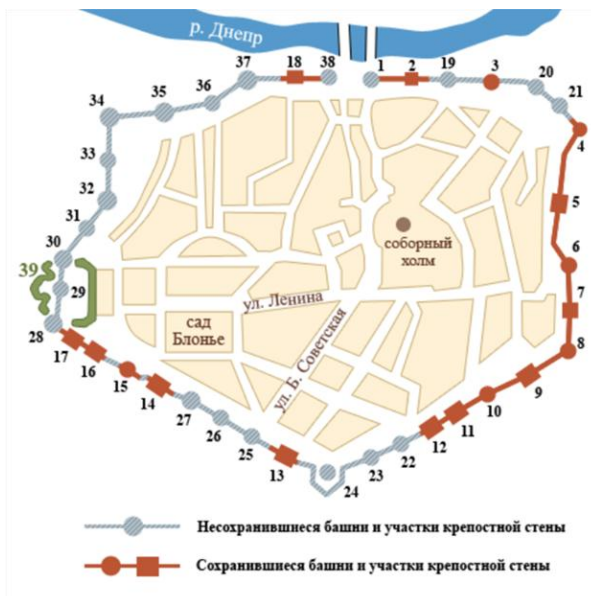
р. Днепр

37 18 38 1 2 19 3 20 21

36 35 34 33 32 31 30 39 29 28

4 5 6 7 8 9 10 11 12

17 16 15 14 27 26 25 13 24 23 22

соборный холм

сад Блонье

ул. Ленина

ул. Б. Советская

Несохранившиеся башни и участки крепостной стены

Сохранившиеся башни и участки крепостной стены